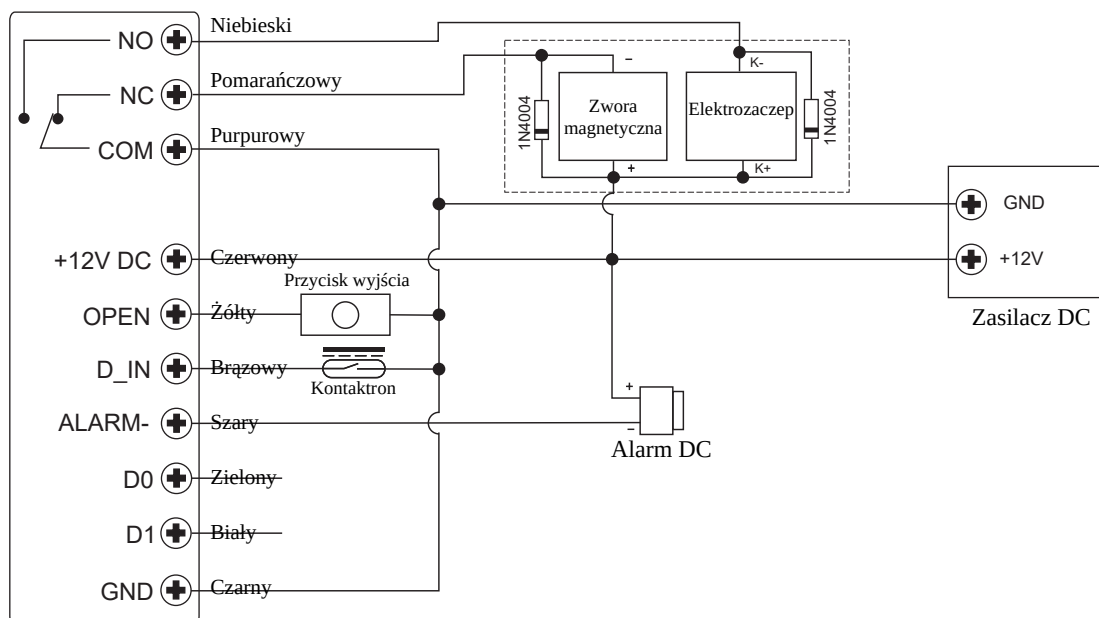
NO
Niebieski
NC
Pomarańczowy
COM
Purpurowy
–
K-
1N4004
Zwora magnetyczna
Elektrozaczep
1N4004
+
K+
GND
+12V DC
Czerwony
+12V
Zasilacz DC
Przycisk wyjścia
OPEN
Żółty
D_IN
Brązowy
Kontaktron
+
ALARM-
Szary
–
Alarm DC
D0
Zielony
D1
Biały
GND
Czarny